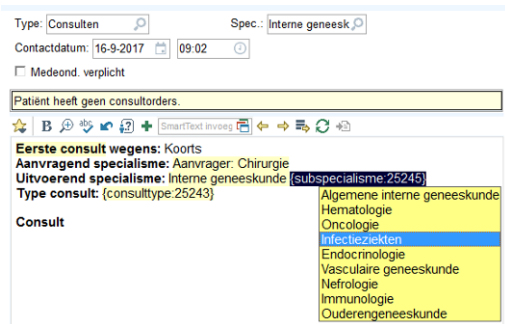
Type: Consulten
Spec.: Interne geneesk
Contactdatum: 16-9-2017 09:02
Medeond. verplicht

Patiënt heeft geen consultorders.

B SmartText invoeg

Eerste consult wegens: Koorts
Aanvragend specialisme: Aanvrager: Chirurgie
Uitvoerend specialisme: Interne geneeskunde {subspecialisme:25245}
Type consult: {consulttype:25243}

Consult

Algemene interne geneeskunde
Hematologie
Oncologie
Infectieziekten
Endocrinologie
Vasculaire geneeskunde
Nefrologie
Immunologie
Ouderengeneeskunde